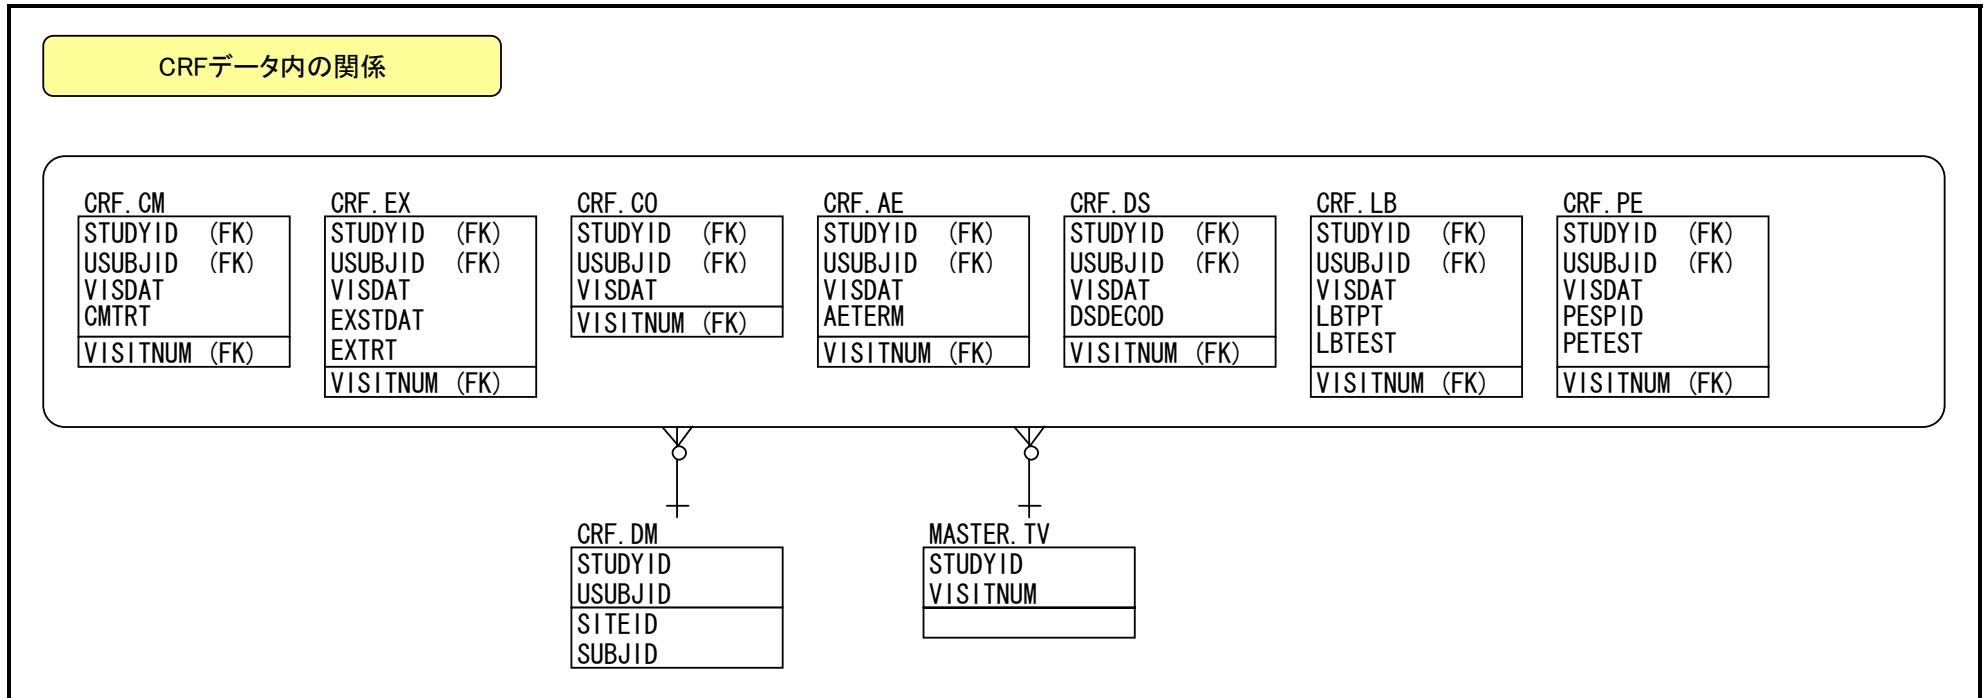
CRFデータ内の関係

CRF.CM
STUDYID (FK)
USUBJID (FK)
VISDAT
CMTRT
VISITNUM (FK)

CRF.EX
STUDYID (FK)
USUBJID (FK)
VISDAT
EXSTDAT
EXTRT
VISITNUM (FK)

CRF.CO
STUDYID (FK)
USUBJID (FK)
VISDAT
VISITNUM (FK)

CRF.AE
STUDYID (FK)
USUBJID (FK)
VISDAT
AETERM
VISITNUM (FK)

CRF.DS
STUDYID (FK)
USUBJID (FK)
VISDAT
DSDECOD
VISITNUM (FK)

CRF.LB
STUDYID (FK)
USUBJID (FK)
VISDAT
LBTPT
LBTEST
VISITNUM (FK)

CRF.PE
STUDYID (FK)
USUBJID (FK)
VISDAT
PESPID
PETEST
VISITNUM (FK)

CRF.DM
STUDYID
USUBJID
SITEID
SUBJID

MASTER.TV
STUDYID
VISITNUM